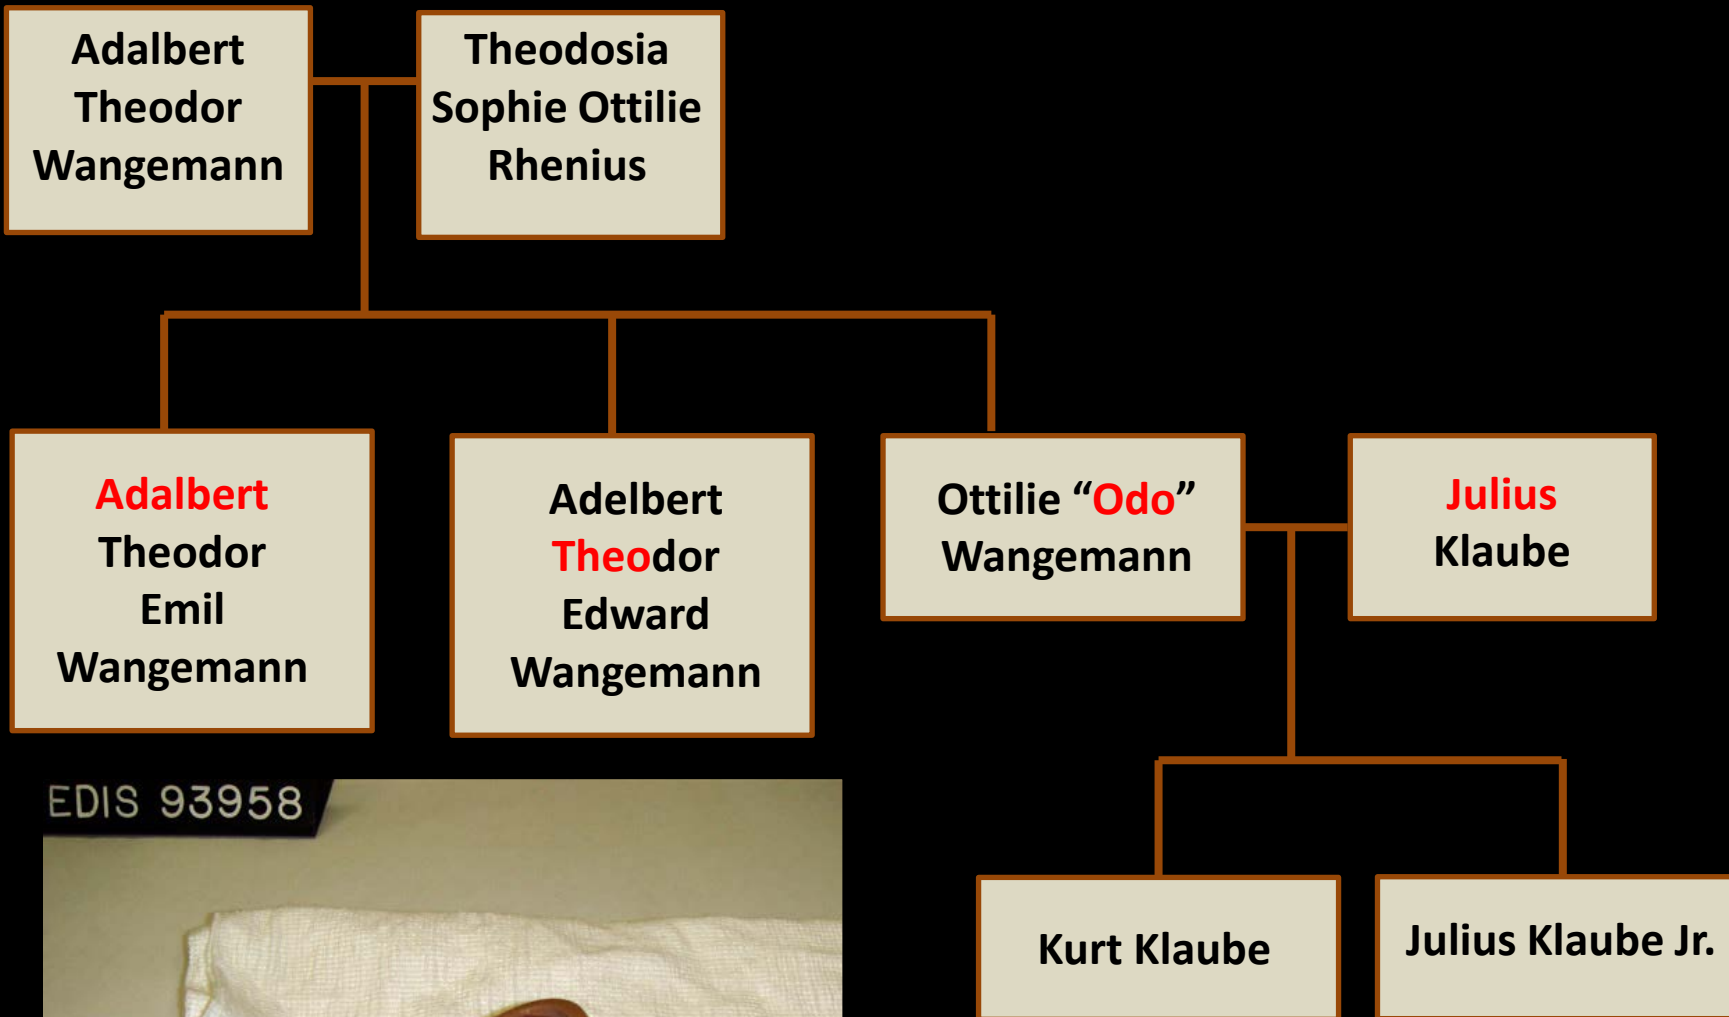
Adalbert Theodor Wangemann

Theodosia Sophie Ottilie Rhenius

Adalbert Theodor Emil Wangemann

Adelbert Theodor Edward Wangemann

Ottilie “Odo” Wangemann

Julius Klaube

EDIS 93958

Kurt Klaube

Julius Klaube Jr.